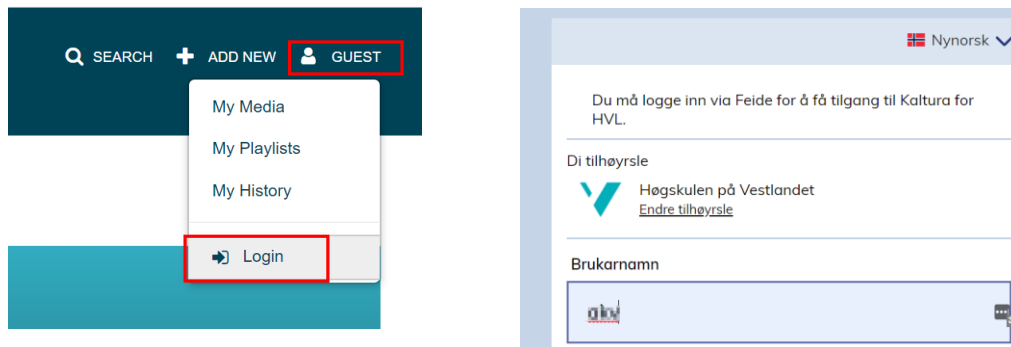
SEARCH ADD NEW GUEST

My Media

My Playlists

My History

Login

Nynorsk

Du må logge inn via Feide for å få tilgang til Kaltura for HVL.

Di tilhøyrsle

Høgskulen på Vestlandet

Endre tilhøyrsle

Brukarnamn

akv